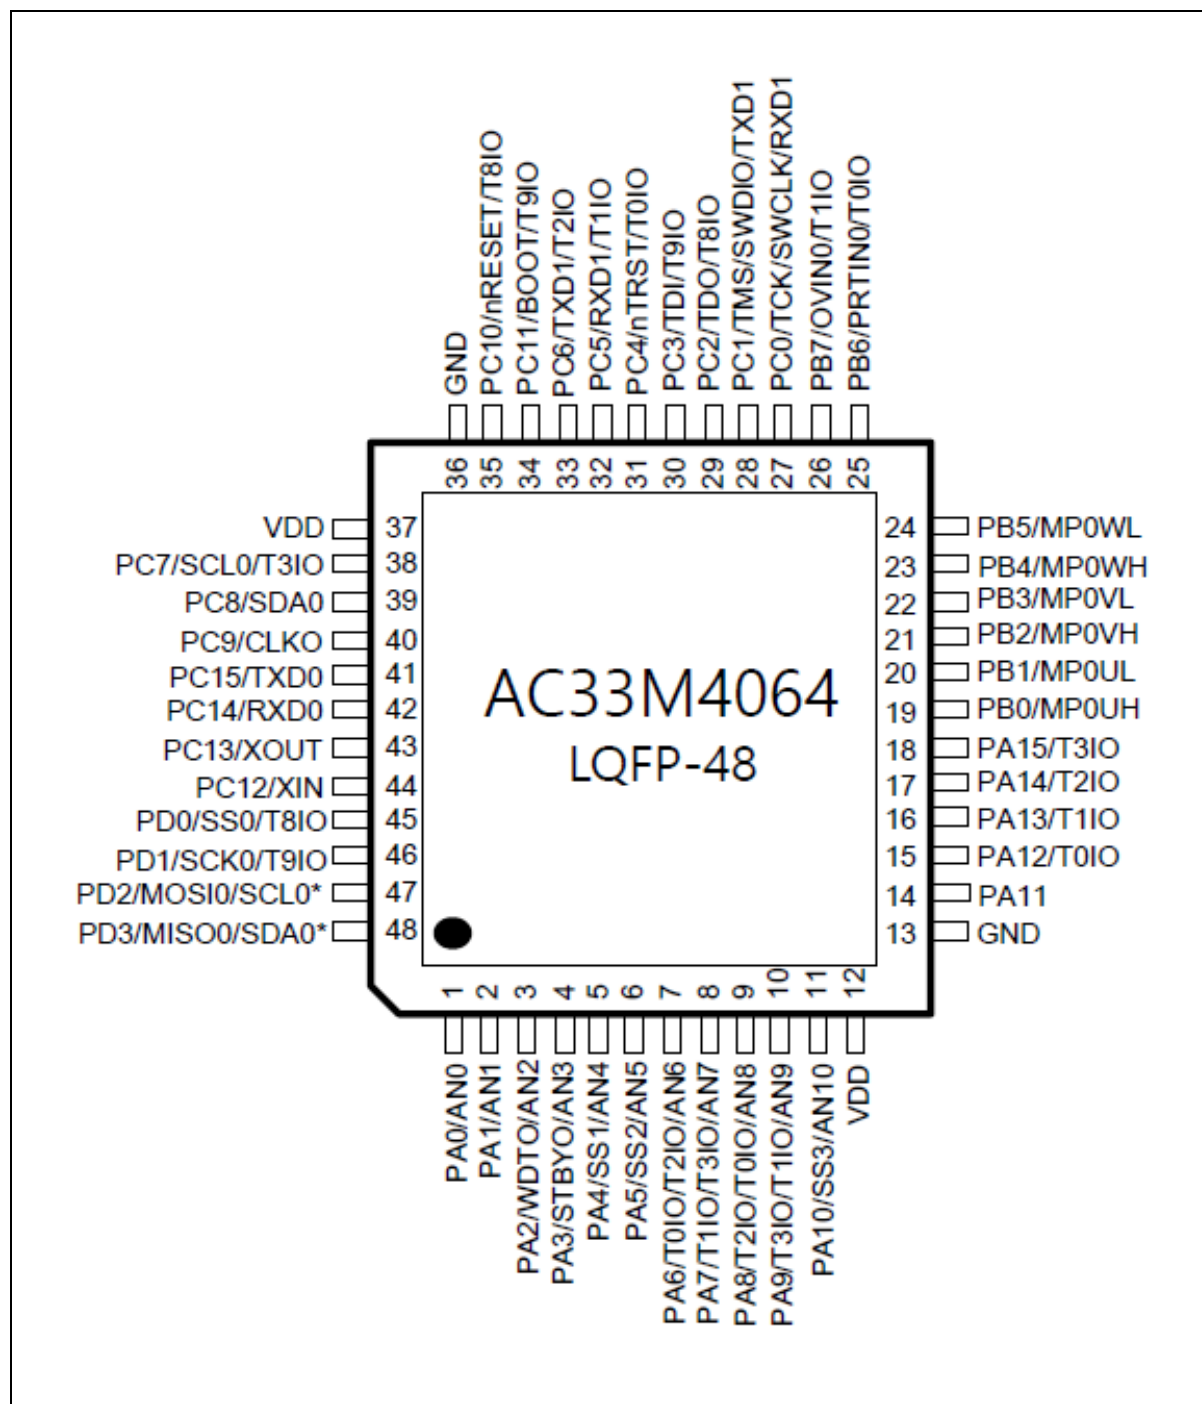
GND
PC10/nRESET/T8IO
PC11/BOOT/T9IO
PC6/TXD1/T2IO
PC5/RXD1/T1IO
PC4/nTRST/T0IO
PC3/TDI/T9IO
PC2/TDO/T8IO
PC1/TMS/SWDIO/TXD1
PC0/TCK/SWCLK/RXD1
PB7/OVIN0/T1IO
PB6/PRTIN0/T0IO

36 35 34 33 32 31 30 29 28 27 26 25

VDD 37
PC7/SCL0/T3IO 38
PC8/SDA0 39
PC9/CLKO 40
PC15/TXD0 41
PC14/RXD0 42
PC13/XOUT 43
PC12/XIN 44
PD0/SS0/T8IO 45
PD1/SCK0/T9IO 46
PD2/MOSI0/SCL0* 47
PD3/MISO0/SDA0* 48

AC33M4064
LQFP-48

24 PB5/MP0WL
23 PB4/MP0WH
22 PB3/MP0VL
21 PB2/MP0VH
20 PB1/MP0UL
19 PB0/MP0UH
18 PA15/T3IO
17 PA14/T2IO
16 PA13/T1IO
15 PA12/T0IO
14 PA11
13 GND

1 2 3 4 5 6 7 8 9 10 11 12

PA0/AN0
PA1/AN1
PA2/WDTO/AN2
PA3/STBYO/AN3
PA4/SS1/AN4
PA5/SS2/AN5
PA6/T0IO/T2IO/AN6
PA7/T1IO/T3IO/AN7
PA8/T2IO/T0IO/AN8
PA9/T3IO/T1IO/AN9
PA10/SS3/AN10
VDD